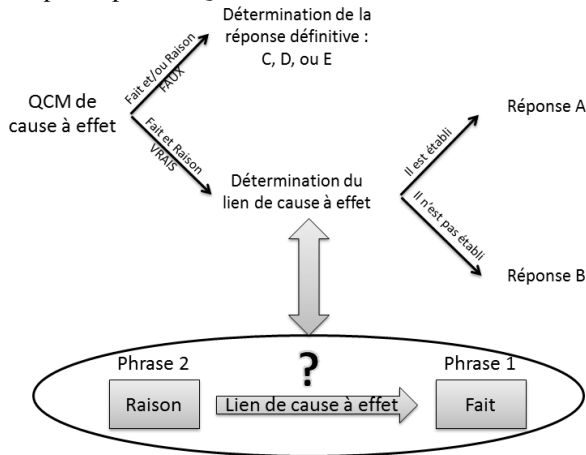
Détermination de la réponse définitive : C, D, ou E

QCM de cause à effet

Fait et/ou Raison FAUX

Fait et Raison VRAIS

Détermination du lien de cause à effet

Il est établi

Réponse A

Il n'est pas établi

Réponse B

Phrase 2

Raison

?

Lien de cause à effet

Phrase 1

Fait